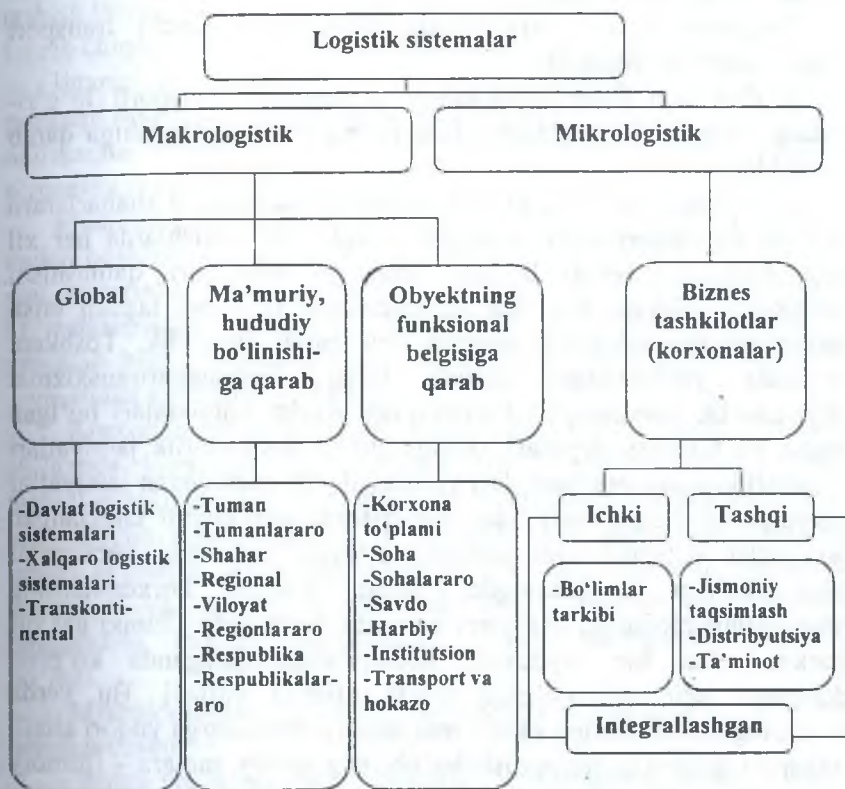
Logistik sistemalar

Makrologistik

Mikrologistik

Global

Ma'muriy, hududiy bo'linishiga qarab

Obyektning funksional belgisiga qarab

Biznes tashkilotlar (korxonalar)

-Davlat logistik sistemalari
-Xalqaro logistik sistemalari
-Transkontinental

-Tuman
-Tumanlararo
-Shahar
-Regional
-Viloyat
-Regionlararo
-Respublika
-Respublikalararo

-Korxona to'plami
-Soha
-Sohalararo
-Savdo
-Harbiy
-Institutsion
-Transport va hokazo

Ichki

Tashqi

-Bo'limlar tarkibi

-Jismoniy taqsimlash
-Distribyutsiya
-Ta'minot

Integrallashgan